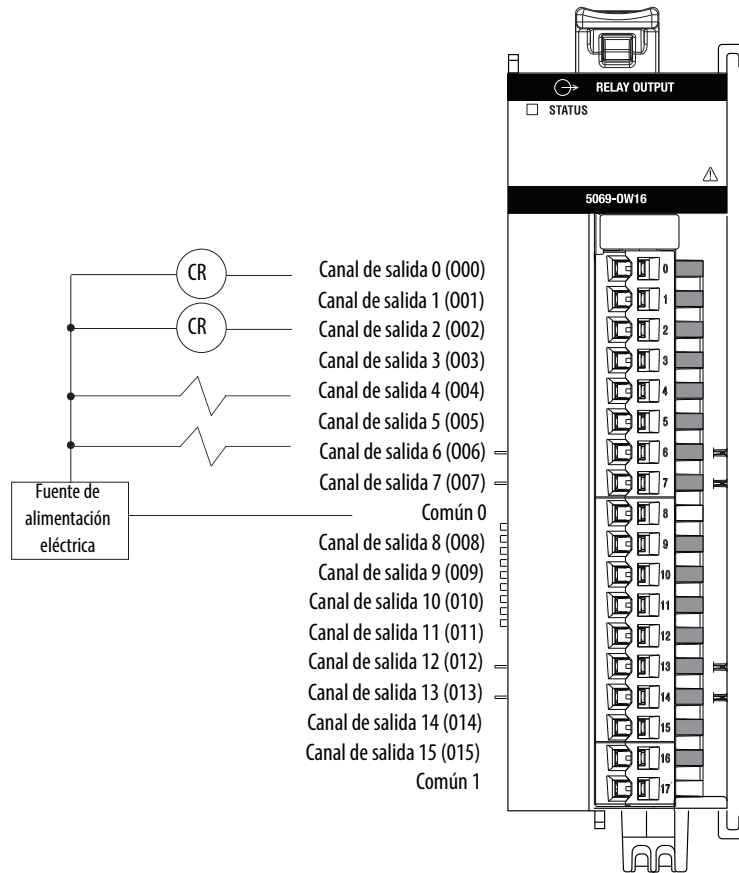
RELAY OUTPUT
STATUS
5069-OW16

CR
CR
Fuente de alimentación eléctrica

Canal de salida 0 (000)
Canal de salida 1 (001)
Canal de salida 2 (002)
Canal de salida 3 (003)
Canal de salida 4 (004)
Canal de salida 5 (005)
Canal de salida 6 (006)
Canal de salida 7 (007)
Común 0
Canal de salida 8 (008)
Canal de salida 9 (009)
Canal de salida 10 (010)
Canal de salida 11 (011)
Canal de salida 12 (012)
Canal de salida 13 (013)
Canal de salida 14 (014)
Canal de salida 15 (015)
Común 1

0
1
2
3
4
5
6
7
8
9
10
11
12
13
14
15
16
17